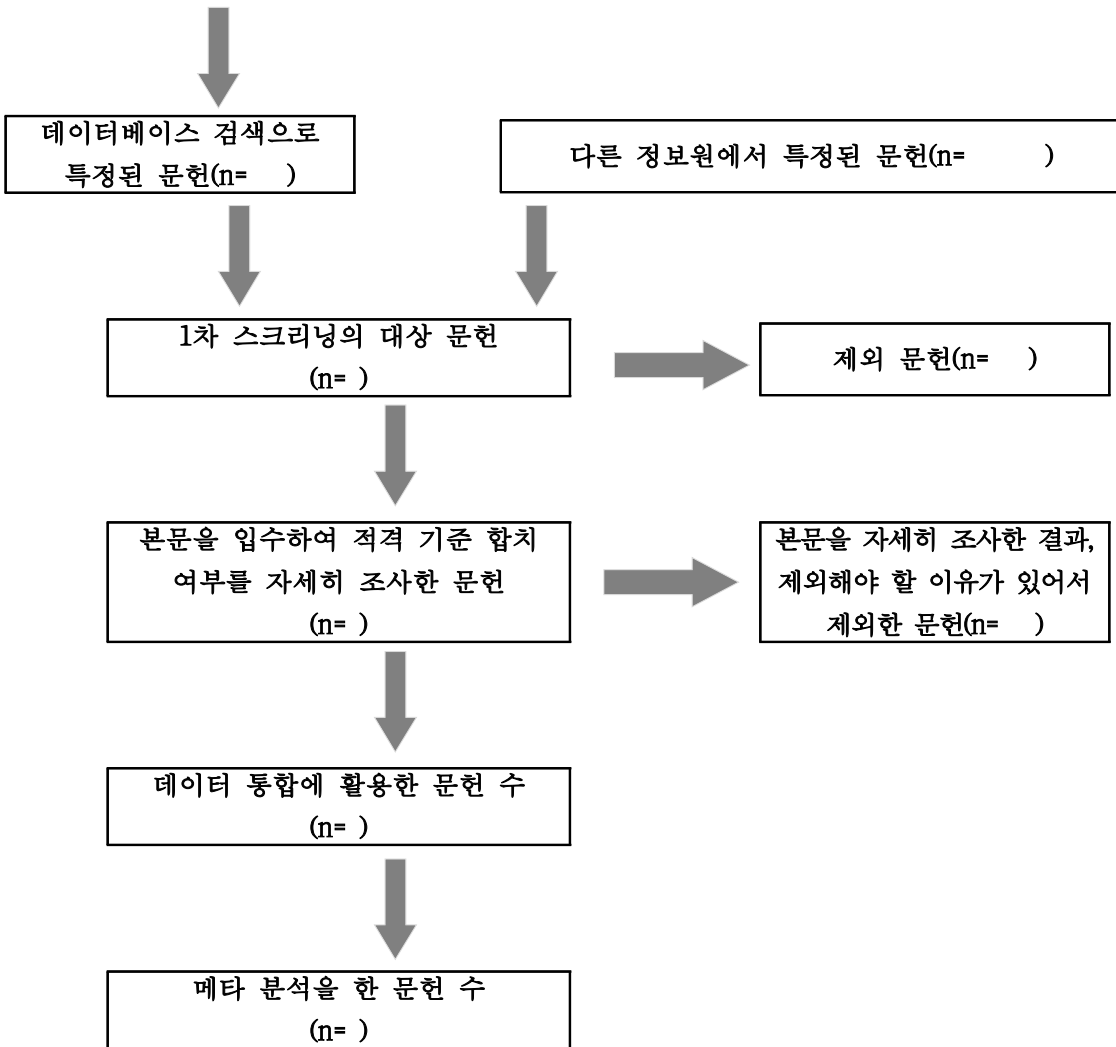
데이터베이스 검색으로 특정된 문헌(n= )

다른 정보원에서 특정된 문헌(n= )

1차 스크리닝의 대상 문헌 (n= )

제외 문헌(n= )

본문을 입수하여 적격 기준 합치 여부를 자세히 조사한 문헌 (n= )

본문을 자세히 조사한 결과, 제외해야 할 이유가 있어서 제외한 문헌(n= )

데이터 통합에 활용한 문헌 수 (n= )

메타 분석을 한 문헌 수 (n= )